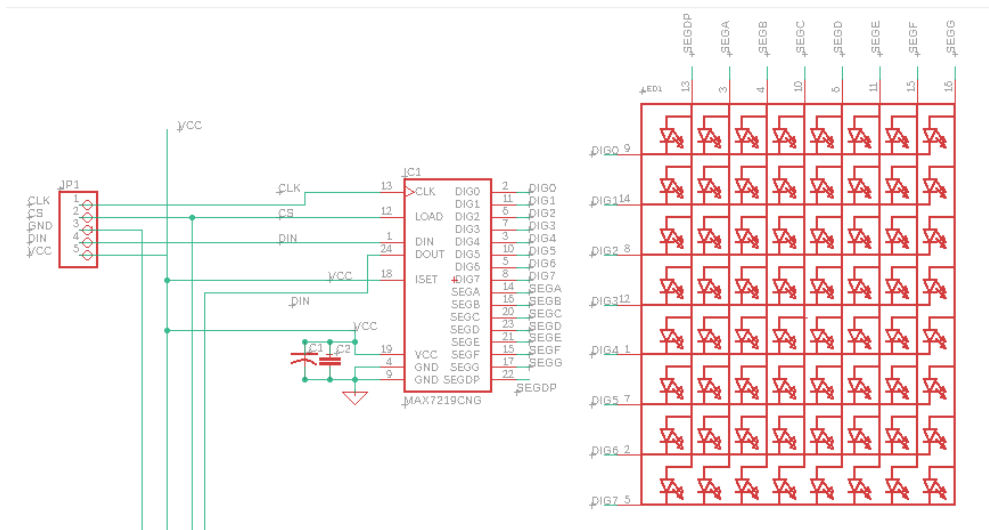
SEGDP SEGA SEGB SEGC SEGD SEGE SEGF SEGG

ED1 13 3 4 10 6 11 15 16

VCC

JP1
CLK 1
CS 2
GND 3
DIN 4
VCC 5

CLK
CS
DIN

IC1
13 CLK
12 LOAD
1 DIN
24 DOUT
18 ISET
19 VCC
4 GND
9 GND
DIG0 2 DIG0
DIG1 11 DIG1
DIG2 6 DIG2
DIG3 7 DIG3
DIG4 3 DIG4
DIG5 10 DIG5
DIG6 5 DIG6
DIG7 8 DIG7
SEGA 14 SEGA
SEGB 16 SEGB
SEGC 20 SEGC
SEGD 23 SEGD
SEGE 21 SEGE
SEGF 15 SEGF
SEGG 17 SEGG
SEGDP 22 SEGDP
MAX7219CNG

VCC
DIN
VCC
C1 C2

DIG0 9
DIG1 14
DIG2 8
DIG3 12
DIG4 1
DIG5 7
DIG6 2
DIG7 5